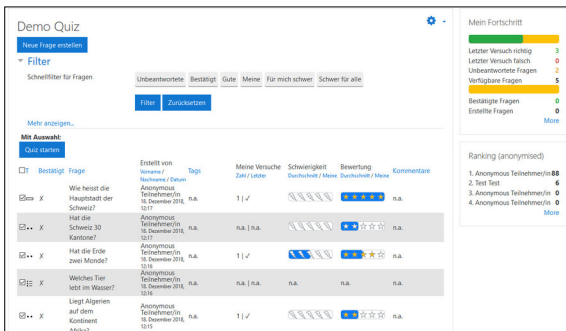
Demo Quiz

Neue Frage erstellen

Filter

Schnellfilter für Fragen

Unbeantwortete | Bestätigt | Gute | Meine | Für mich schwer | Schwer für alle

Filter | Zurücksetzen

Mehr anzeigen...

Mit Auswahl:

Quiz starten

| | Bestätigt | Frage | Erstellt von Vorname / Nachname / Datum | Tags | Meine Versuche Zahl / Letzter | Schwierigkeit Durchschnitt / Meine | Bewertung Durchschnitt / Meine | Kommentare |
|---|---|---|---|---|---|---|---|---|
| | X | Wie heisst die Hauptstadt der Schweiz? | Anonymous Teilnehmer/in 18. Dezember 2018, 12:17 | n.a. | 1 \| ✓ | | | n.a. |
| | X | Hat die Schweiz 30 Kantone? | Anonymous Teilnehmer/in 18. Dezember 2018, 12:16 | n.a. | n.a. \| n.a. | | | n.a. |
| | X | Hat die Erde zwei Monde? | Anonymous Teilnehmer/in 18. Dezember 2018, 12:16 | n.a. | 1 \| ✓ | | | n.a. |
| | X | Welches Tier lebt im Wasser? | Anonymous Teilnehmer/in 18. Dezember 2018, 12:16 | n.a. | n.a. \| n.a. | n.a. | n.a. | n.a. |
| | X | Liegt Algerien auf dem Kontinent Afrika? | Anonymous Teilnehmer/in 18. Dezember 2018, 12:15 | n.a. | n.a. \| n.a. | | | n.a. |

Mein Fortschritt

Letzter Versuch richtig 3
Letzter Versuch falsch 0
Unbeantwortete Fragen 2
Verfügbare Fragen 5

Bestätigte Fragen 0
Erstellte Fragen 0
More

Ranking (anonymisiert)

1. Anonymous Teilnehmer/in 88
2. Test Test 6
3. Anonymous Teilnehmer/in 0
4. Anonymous Teilnehmer/in 0
More